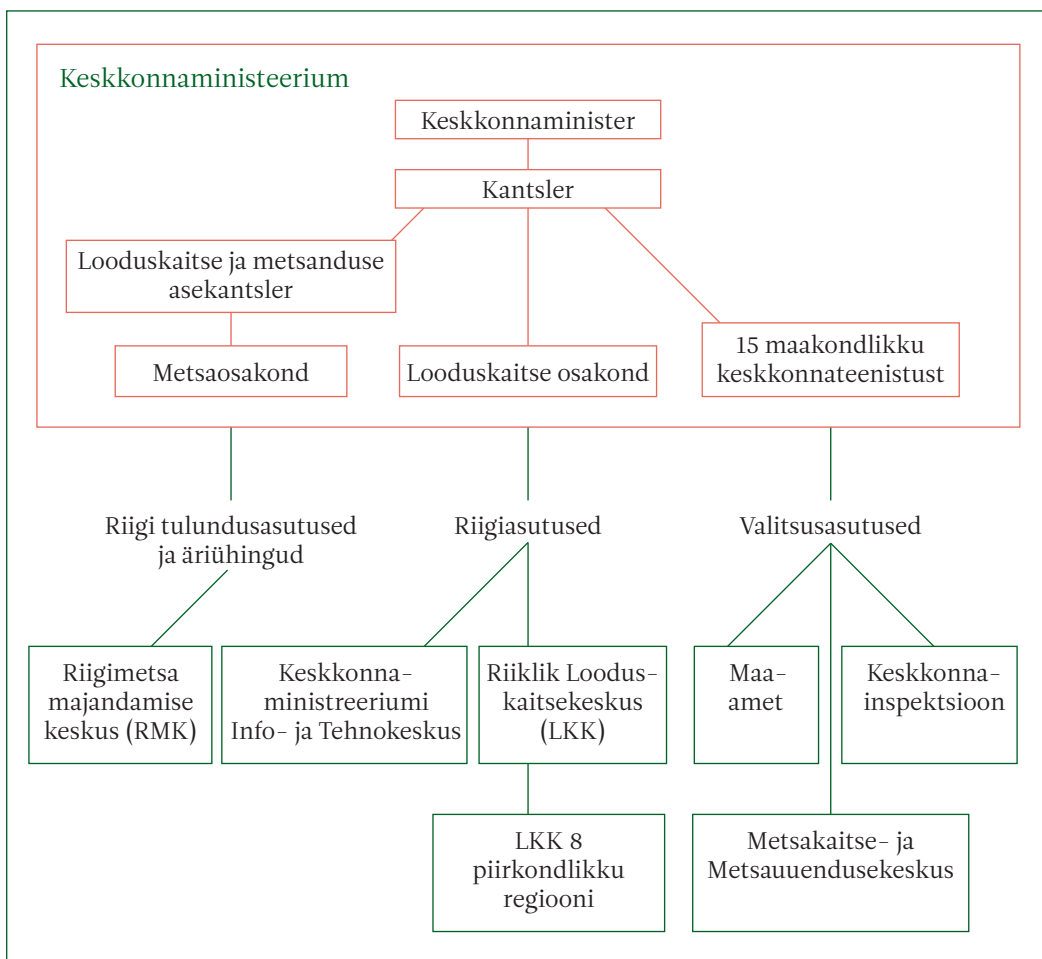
Keskkonnaministeerium

Keskkonnaminister

Kantsler

Looduskaitse ja metsanduse asekantsler

Metsaosakond

Looduskaitse osakond

15 maakondlikku keskkonnateenistust

Riigi tulundusasutused ja äriühingud

Riigiasutused

Valitsusasutused

Riigimetsa majandamise keskus (RMK)

Keskkonnaministreeriumi Info- ja Tehnokeskus

Riiklik Looduskaitsekeskus (LKK)

Maa-amet

Keskkonnainspektsioon

LKK 8 piirkondlikku regiooni

Metsakaitse- ja Metsauuendusekeskus